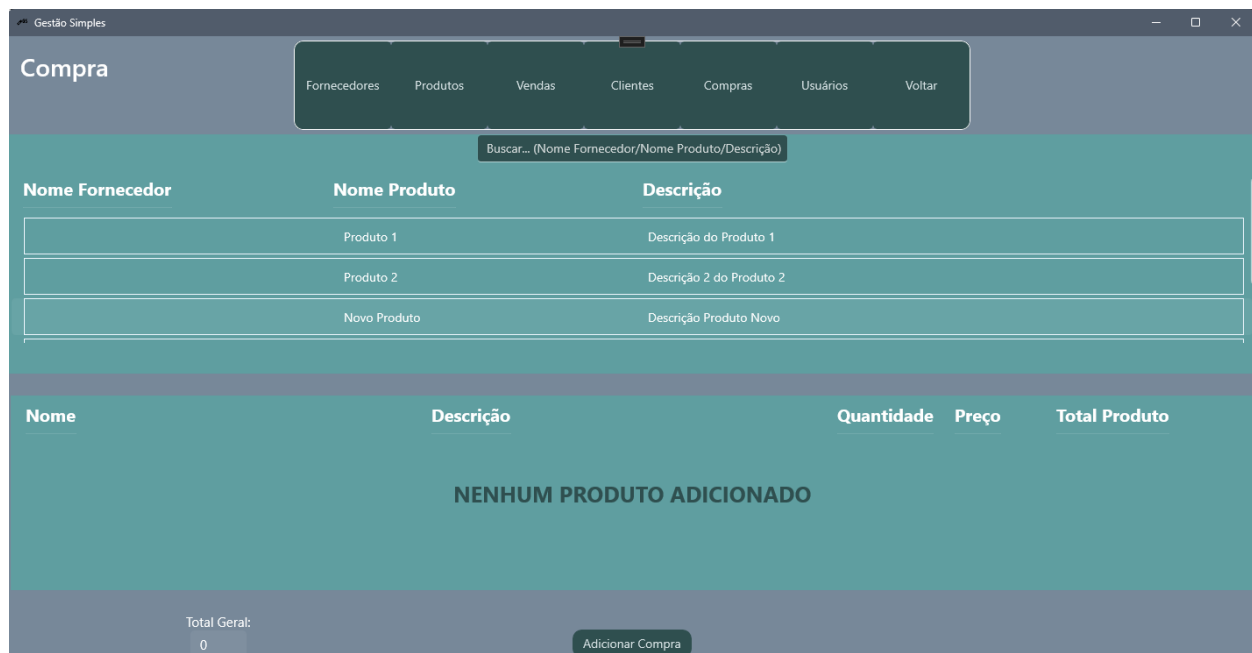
Gestão Simples

Compra

Fornecedores Produtos Vendas Clientes Compras Usuários Voltar

Buscar... (Nome Fornecedor/Nome Produto/Descrição)

| Nome Fornecedor | Nome Produto | Descrição |
|---|---|---|
| | Produto 1 | Descrição do Produto 1 |
| | Produto 2 | Descrição 2 do Produto 2 |
| | Novo Produto | Descrição Produto Novo |

| Nome | Descrição | Quantidade | Preço | Total Produto |
|---|---|---|---|---|

NENHUM PRODUTO ADICIONADO

Total Geral:
0

Adicionar Compra